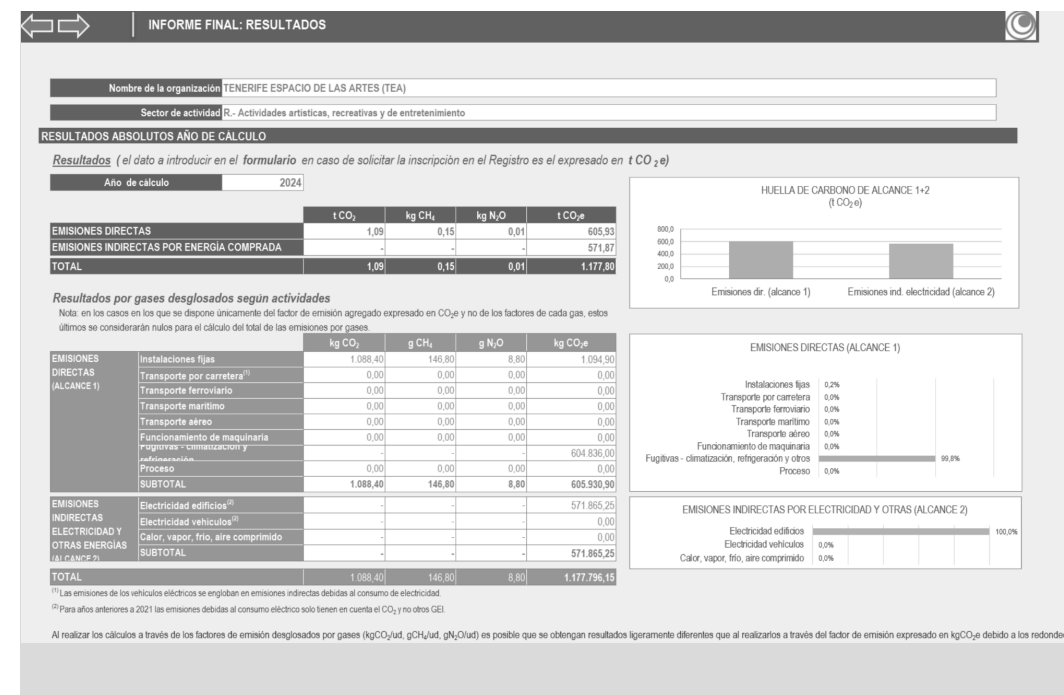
INFORME FINAL: RESULTADOS

Nombre de la organización TENERIFE ESPACIO DE LAS ARTES (TEA)

Sector de actividad R.- Actividades artísticas, recreativas y de entretenimiento

RESULTADOS ABSOLUTOS AÑO DE CÁLCULO

Resultados ( el dato a introducir en el formulario en caso de solicitar la inscripción en el Registro es el expresado en t $CO_2$e)

Año de cálculo 2024

| | t $CO_2$ | kg $CH_4$ | kg $N_2O$ | t $CO_2$e |
|---|---|---|---|---|
| EMISIONES DIRECTAS | 1,09 | 0,15 | 0,01 | 605,93 |
| EMISIONES INDIRECTAS POR ENERGÍA COMPRADA | - | - | - | 571,87 |
| TOTAL | 1,09 | 0,15 | 0,01 | 1.177,80 |

HUELLA DE CARBONO DE ALCANCE 1+2
(t $CO_2$e)

800,0
600,0
400,0
200,0
0,0

Emisiones dir. (alcance 1)
Emisiones ind. electricidad (alcance 2)

Resultados por gases desglosados según actividades

Nota: en los casos en los que se dispone únicamente del factor de emisión agregado expresado en $CO_2$e y no de los factores de cada gas, estos últimos se considerarán nulos para el cálculo del total de las emisiones por gases.

| | | kg $CO_2$ | g $CH_4$ | g $N_2O$ | kg $CO_2$e |
|---|---|---|---|---|---|
| EMISIONES DIRECTAS (ALCANCE 1) | Instalaciones fijas | 1.088,40 | 146,80 | 8,80 | 1.094,90 |
| | Transporte por carretera$^{(1)}$ | 0,00 | 0,00 | 0,00 | 0,00 |
| | Transporte ferroviario | 0,00 | 0,00 | 0,00 | 0,00 |
| | Transporte marítimo | 0,00 | 0,00 | 0,00 | 0,00 |
| | Transporte aéreo | 0,00 | 0,00 | 0,00 | 0,00 |
| | Funcionamiento de maquinaria | 0,00 | 0,00 | 0,00 | 0,00 |
| | Fugitivas - climatización y refrigeración | - | - | - | 604.836,00 |
| | Proceso | 0,00 | 0,00 | 0,00 | 0,00 |
| | SUBTOTAL | 1.088,40 | 146,80 | 8,80 | 605.930,90 |
| EMISIONES INDIRECTAS ELECTRICIDAD Y OTRAS ENERGÍAS (ALCANCE 2) | Electricidad edificios$^{(2)}$ | - | - | - | 571.865,25 |
| | Electricidad vehículos$^{(2)}$ | - | - | - | 0,00 |
| | Calor, vapor, frío, aire comprimido | - | - | - | 0,00 |
| | SUBTOTAL | - | - | - | 571.865,25 |
| TOTAL | | 1.088,40 | 146,80 | 8,80 | 1.177.796,15 |

EMISIONES DIRECTAS (ALCANCE 1)

Instalaciones fijas 0,2%
Transporte por carretera 0,0%
Transporte ferroviario 0,0%
Transporte marítimo 0,0%
Transporte aéreo 0,0%
Funcionamiento de maquinaria 0,0%
Fugitivas - climatización, refrigeración y otros 99,8%
Proceso 0,0%

EMISIONES INDIRECTAS POR ELECTRICIDAD Y OTRAS (ALCANCE 2)

Electricidad edificios 100,0%
Electricidad vehículos 0,0%
Calor, vapor, frío, aire comprimido 0,0%

$^{(1)}$ Las emisiones de los vehículos eléctricos se engloban en emisiones indirectas debidas al consumo de electricidad.

$^{(2)}$ Para años anteriores a 2021 las emisiones debidas al consumo eléctrico solo tienen en cuenta el $CO_2$ y no otros GEI.

Al realizar los cálculos a través de los factores de emisión desglosados por gases (kg$CO_2$/ud, g$CH_4$/ud, g$N_2O$/ud) es posible que se obtengan resultados ligeramente diferentes que al realizarlos a través del factor de emisión expresado en kg$CO_2$e debido a los redonde